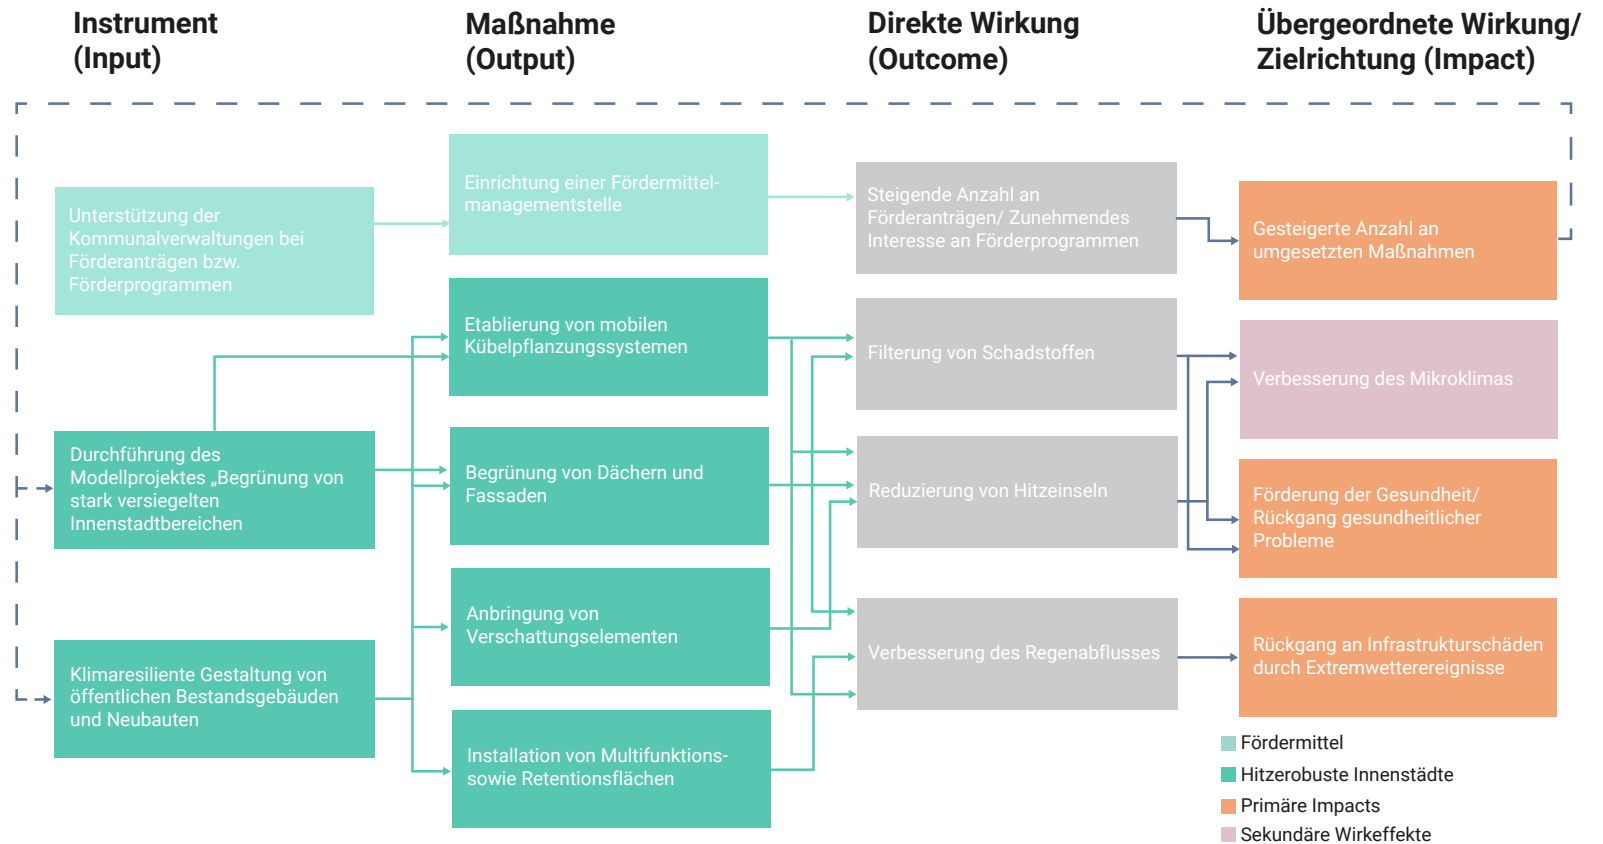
Instrument (Input)

Maßnahme (Output)

Direkte Wirkung (Outcome)

Übergeordnete Wirkung/ Zielrichtung (Impact)

Unterstützung der Kommunalverwaltungen bei Förderanträgen bzw. Förderprogrammen

Einrichtung einer Fördermittelmanagementstelle

Steigende Anzahl an Förderanträgen/ Zunehmendes Interesse an Förderprogrammen

Gesteigerte Anzahl an umgesetzten Maßnahmen

Etablierung von mobilen Kübelpflanzungssystemen

Filterung von Schadstoffen

Verbesserung des Mikroklimas

Durchführung des Modellprojektes „Begrünung von stark versiegelten Innenstadtbereichen

Begrünung von Dächern und Fassaden

Reduzierung von Hitzeinseln

Förderung der Gesundheit/ Rückgang gesundheitlicher Probleme

Anbringung von Verschattungselementen

Klimaresiliente Gestaltung von öffentlichen Bestandsgebäuden und Neubauten

Verbesserung des Regenabflusses

Rückgang an Infrastrukturschäden durch Extremwetterereignisse

Installation von Multifunktions- sowie Retentionsflächen

Fördermittel
Hitzerobuste Innenstädte
Primäre Impacts
Sekundäre Wirkeffekte